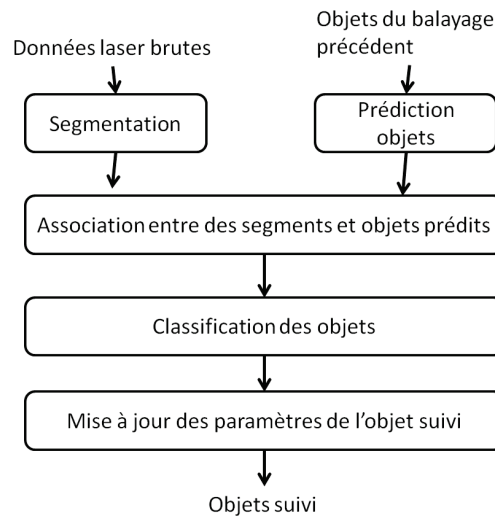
Données laser brutes

Objets du balayage précédent

Segmentation

Prédiction objets

Association entre des segments et objets prédits

Classification des objets

Mise à jour des paramètres de l'objet suivi

Objets suivi